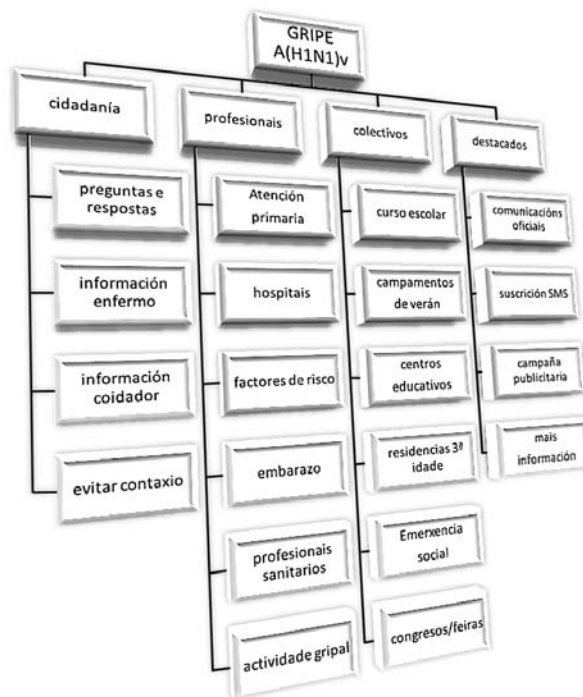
GRIPE A(H1N1)v

cidadanía

preguntas e respostas

información enfermo

información coidador

evitar contaxio

profesionais

Atención primaria

hospitais

factores de risco

embarazo

profesionais sanitarios

actividade gripal

colectivos

curso escolar

campamentos de verán

centros educativos

residencias 3ª idade

Emerxencia social

congresos/feiras

destacados

comunicacións oficiais

suscrición SMS

campaña publicitaria

mais información